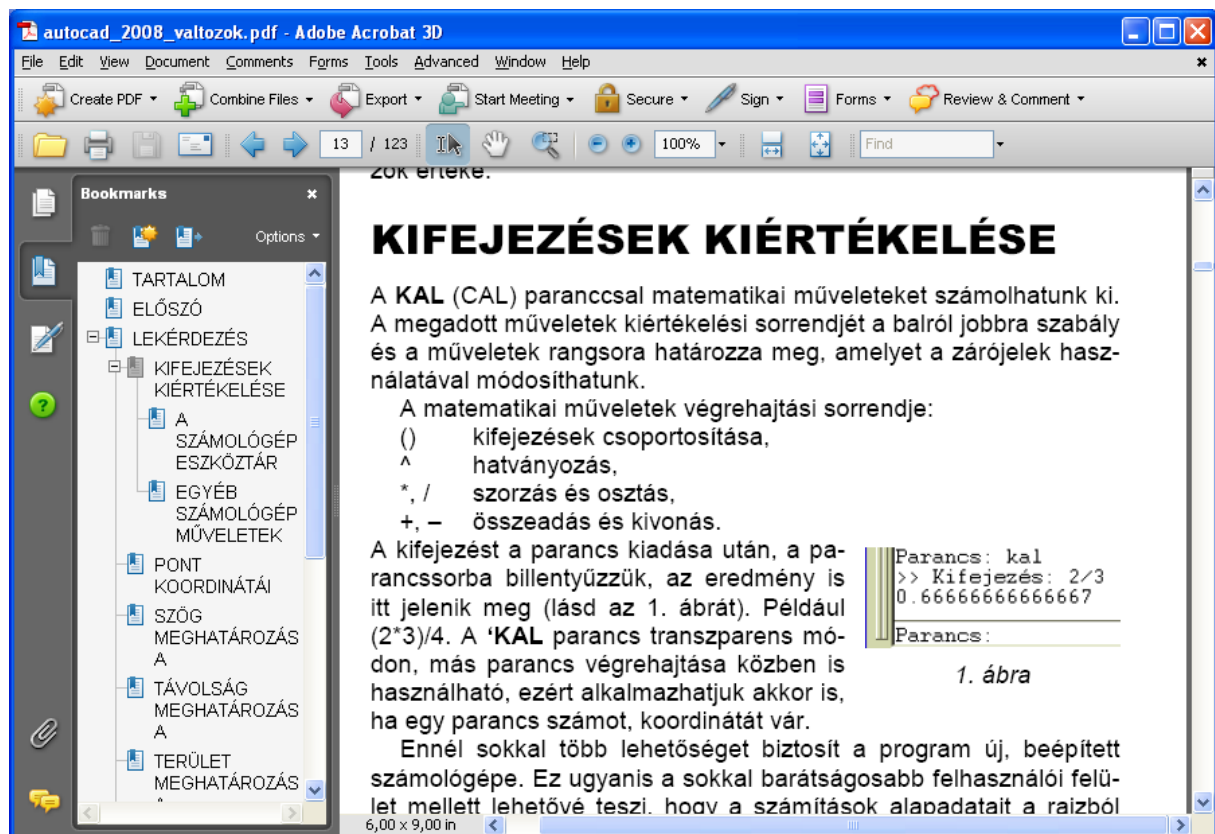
autocad_2008_valtozok.pdf - Adobe Acrobat 3D

File Edit View Document Comments Forms Tools Advanced Window Help

Create PDF Combine Files Export Start Meeting Secure Sign Forms Review & Comment

13 / 123 100% Find

Bookmarks

Options

TARTALOM
ELŐSZÓ
LEKÉRDEZÉS
KIFEJEZÉSEK KIÉRTÉKELÉSE
A SZÁMOLÓGÉP ESZKÖZTÁR
EGYÉB SZÁMOLÓGÉP MŰVELETEK
PONT KOORDINÁTÁI
SZÖG MEGHATÁROZÁSA
TÁVOLSÁG MEGHATÁROZÁSA
TERÜLET MEGHATÁROZÁS

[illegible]

KIFEJEZÉSEK KIÉRTÉKELÉSE

A **KAL** (CAL) paranccsal matematikai műveleteket számolhatunk ki. A megadott műveletek kiértékelési sorrendjét a balról jobbra szabály és a műveletek rangsora határozza meg, amelyet a zárójelek használatával módosíthatunk.

A matematikai műveletek végrehajtási sorrendje:
() kifejezések csoportosítása,
^ hatványozás,
*, / szorzás és osztás,
+, – összeadás és kivonás.

A kifejezést a parancs kiadása után, a parancssorba billentyűzzük, az eredmény is itt jelenik meg (lásd az 1. ábrát). Például (2*3)/4. A **'KAL** parancs transzparens módon, más parancs végrehajtása közben is használható, ezért alkalmazhatjuk akkor is, ha egy parancs számot, koordinátát vár.

Parancs: kal
>> Kifejezés: 2/3
0.6666666666667
Parancs:

1. ábra

Ennél sokkal több lehetőséget biztosít a program új, beépített számológépe. Ez ugyanis a sokkal barátságosabb felhasználói felület mellett lehetővé teszi, hogy a számítások alapadatait a rajzból

6,00 x 9,00 in